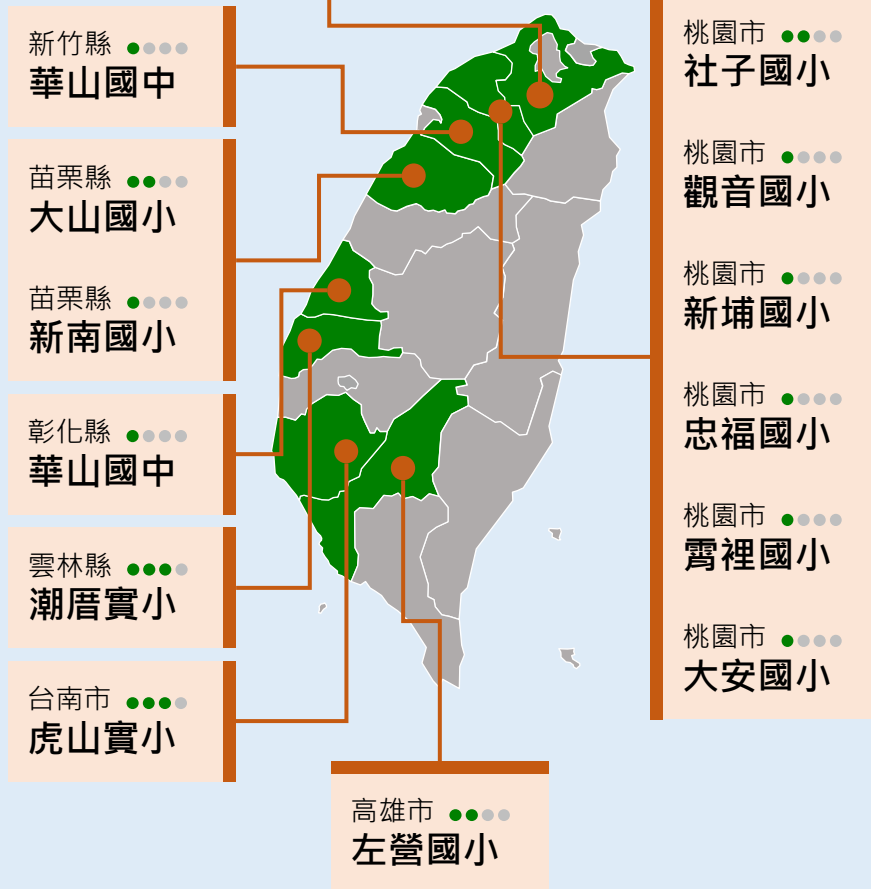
新竹縣
華山國中

苗栗縣
大山國小

苗栗縣
新南國小

彰化縣
華山國中

雲林縣
潮厝實小

台南市
虎山實小

高雄市
左營國小

桃園市
社子國小

桃園市
觀音國小

桃園市
新埔國小

桃園市
忠福國小

桃園市
霄裡國小

桃園市
大安國小